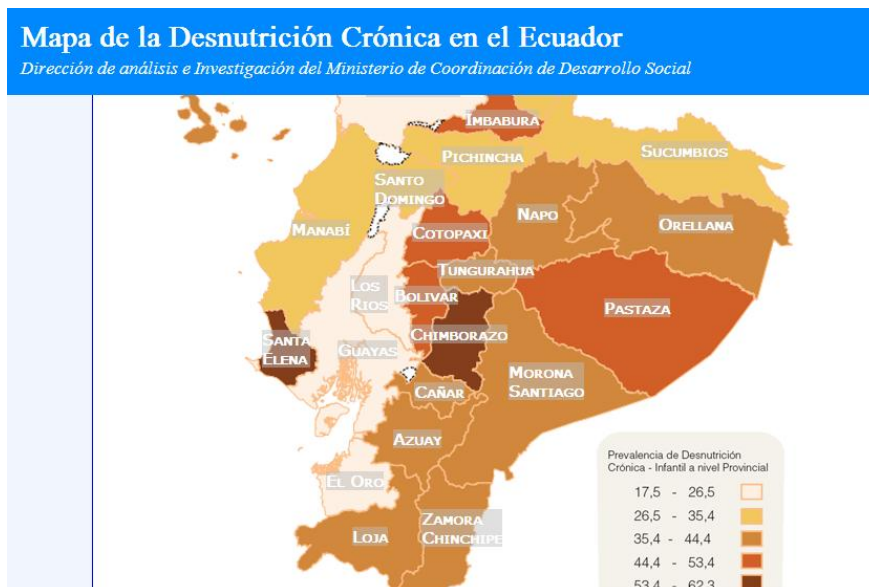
Mapa de la Desnutrición Crónica en el Ecuador
Dirección de análisis e Investigación del Ministerio de Coordinación de Desarrollo Social

Imbabura
Pichincha
Sucumbios
Santo Domingo
Napo
Orellana
Manabí
Cotopaxi
Tungurahua
Los Rios
Bolivar
Pastaza
Santa Elena
Guayas
Chimborazo
Morona Santiago
Cañar
Azuay
El Oro
Zamora Chinchipe
Loja

Prevalencia de Desnutrición Crónica - Infantil a nivel Provincial
17,5 - 26,5
26,5 - 35,4
35,4 - 44,4
44,4 - 53,4
53,4 - 62,3